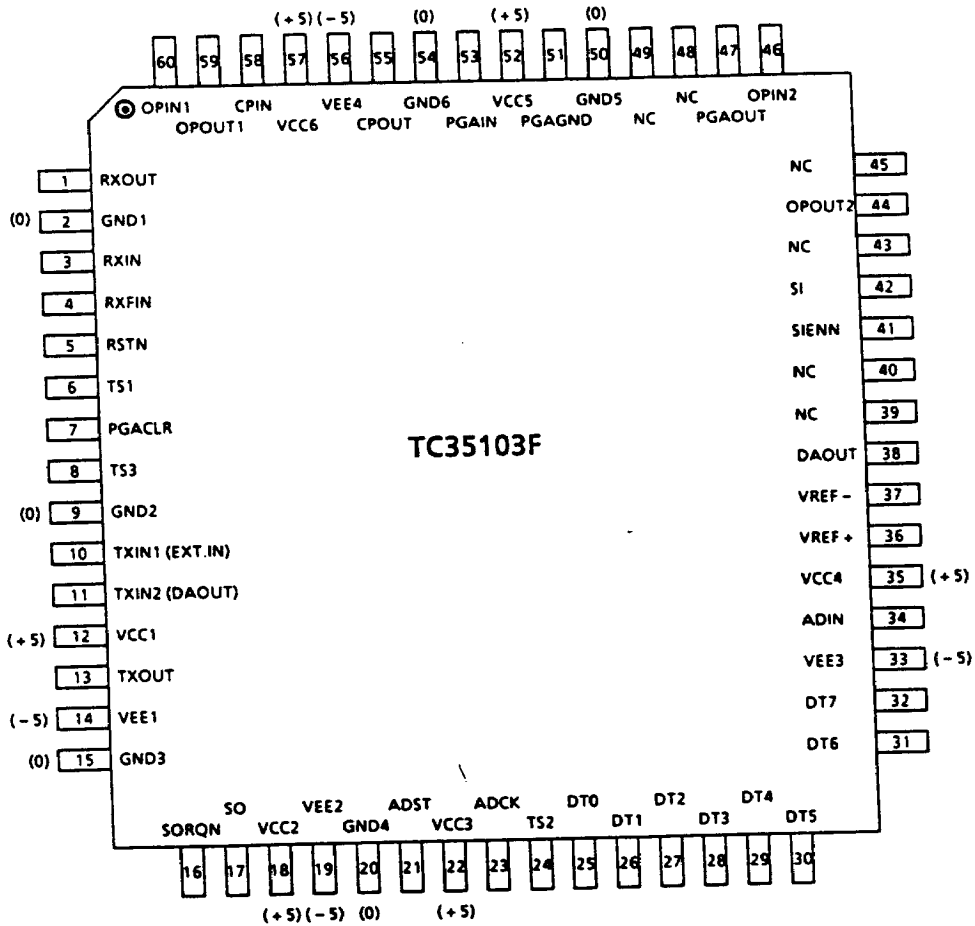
(+5) (−5) (0) (+5) (0)

60 59 58 57 56 55 54 53 52 51 50 49 48 47 46

OPIN1 CPIN VEE4 GND6 VCC5 GND5 NC OPIN2
OPOUT1 VCC6 CPOUT PGAIN PGAGND NC PGAOUT

1 RXOUT
(0) 2 GND1
3 RXIN
4 RXFIN
5 RSTN
6 TS1
7 PGACLR
8 TS3
(0) 9 GND2
10 TXIN1 (EXT.IN)
11 TXIN2 (DAOUT)
(+5) 12 VCC1
13 TXOUT
(−5) 14 VEE1
(0) 15 GND3

NC 45
OPOUT2 44
NC 43
SI 42
SIENN 41
NC 40
NC 39
DAOUT 38
VREF − 37
VREF + 36
VCC4 35 (+5)
ADIN 34
VEE3 33 (−5)
DT7 32
DT6 31

TC35103F

SO VEE2 ADST ADCK DT0 DT2 DT4
SORQN VCC2 GND4 VCC3 TS2 DT1 DT3 DT5

16 17 18 19 20 21 22 23 24 25 26 27 28 29 30

(+5) (−5) (0) (+5)